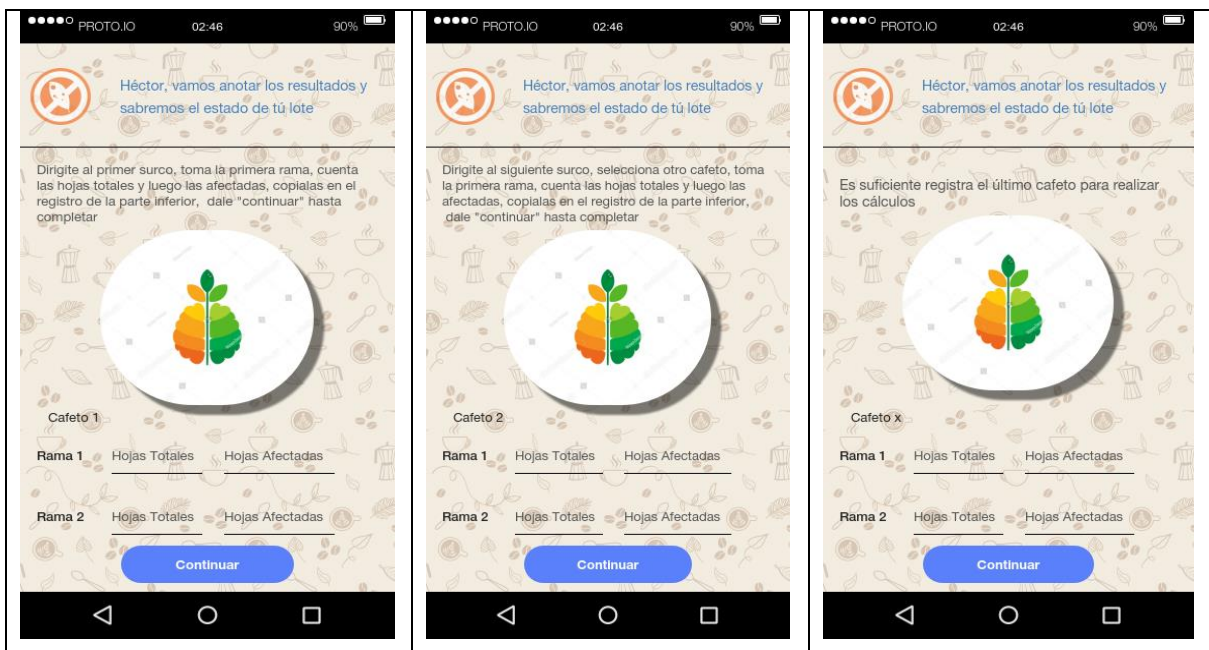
●●●●○ PROTO.IO 02:46 90%

Héctor, vamos anotar los resultados y sabremos el estado de tú lote

Dirigite al primer surco, toma la primera rama, cuenta las hojas totales y luego las afectadas, copialas en el registro de la parte inferior, dale "continuar" hasta completar

Cafeto 1

Rama 1 Hojas Totales Hojas Afectadas

Rama 2 Hojas Totales Hojas Afectadas

Continuar

●●●●○ PROTO.IO 02:46 90%

Héctor, vamos anotar los resultados y sabremos el estado de tú lote

Dirigite al siguiente surco, selecciona otro cafeto, toma la primera rama, cuenta las hojas totales y luego las afectadas, copialas en el registro de la parte inferior, dale "continuar" hasta completar

Cafeto 2

Rama 1 Hojas Totales Hojas Afectadas

Rama 2 Hojas Totales Hojas Afectadas

Continuar

●●●●○ PROTO.IO 02:46 90%

Héctor, vamos anotar los resultados y sabremos el estado de tú lote

Es suficiente registra el último cafeto para realizar los cálculos

Cafeto x

Rama 1 Hojas Totales Hojas Afectadas

Rama 2 Hojas Totales Hojas Afectadas

Continuar